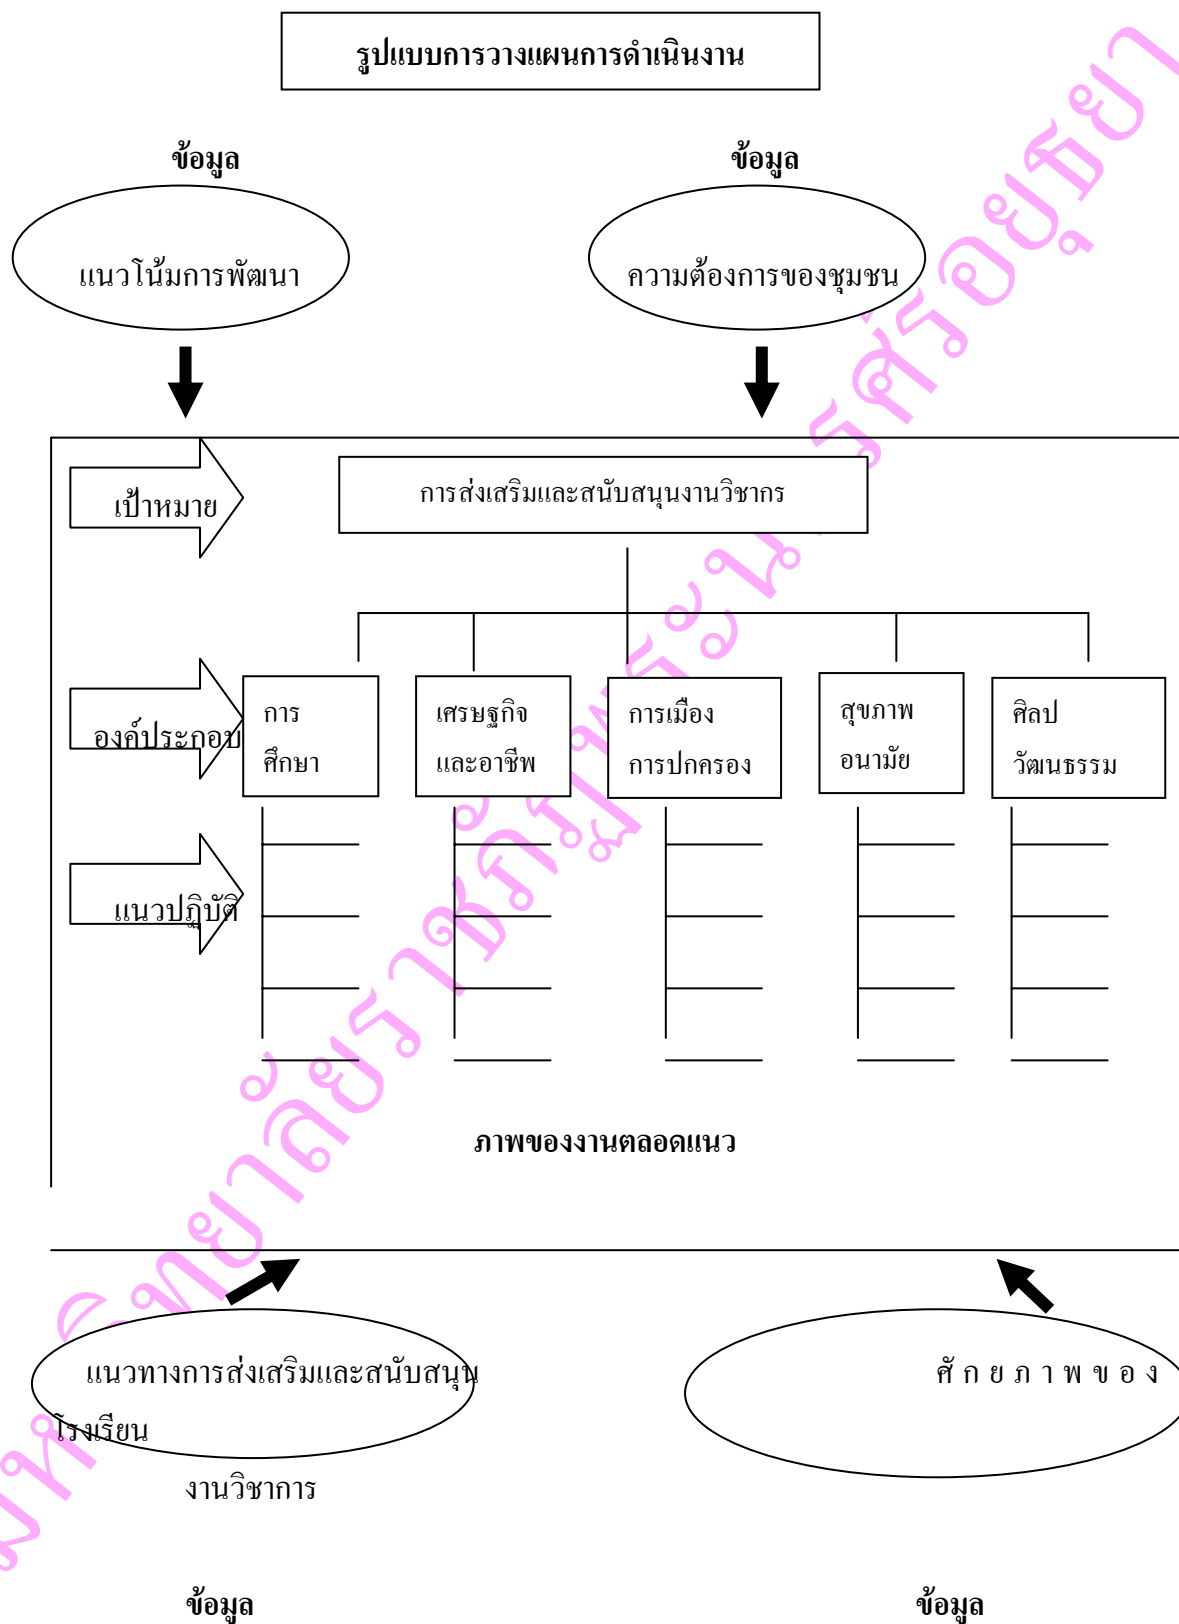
รูปแบบการวางแผนการดำเนินงาน

ข้อมูล

แนวโน้มการพัฒนา

ข้อมูล

ความต้องการของชุมชน

เป้าหมาย

การส่งเสริมและสนับสนุนงานวิชาการ

องค์ประกอบ

การศึกษา

เศรษฐกิจและอาชีพ

การเมืองการปกครอง

สุขภาพอนามัย

ศิลปวัฒนธรรม

แนวปฏิบัติ

ภาพของงานตลอดแนว

แนวทางการส่งเสริมและสนับสนุนงานวิชาการ

ศักยภาพของโรงเรียน

ข้อมูล

ข้อมูล

มหาวิทยาลัยราชภัฏพระนครศรีอยุธยา